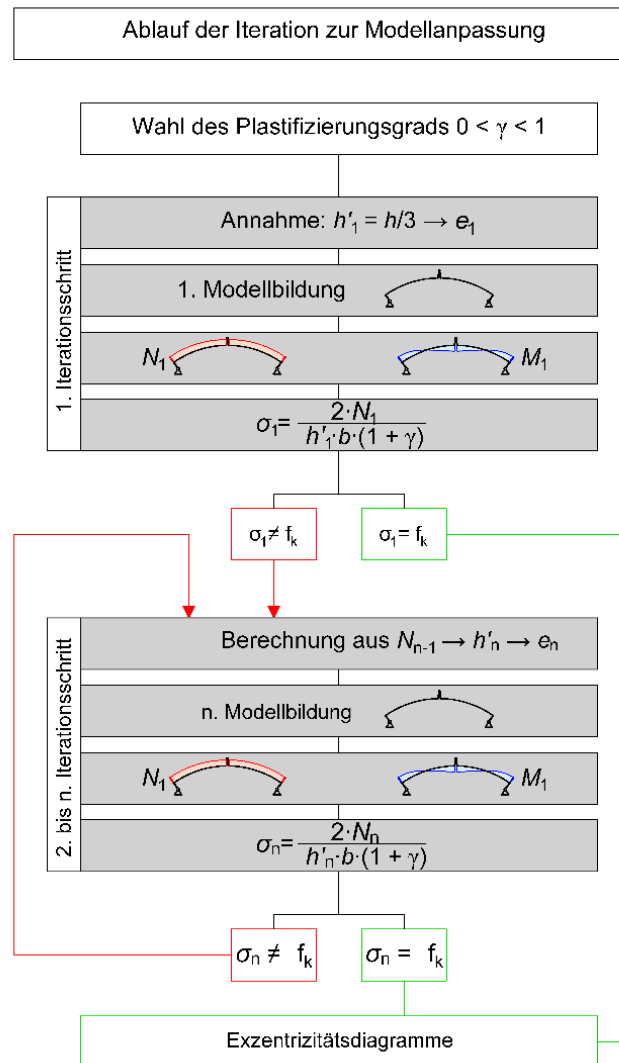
Ablauf der Iteration zur Modellanpassung

Wahl des Plastifizierungsgrads $0 < \gamma < 1$

1. Iterationsschritt

Annahme: $h'_1 = h/3 \rightarrow e_1$

1. Modellbildung

$N_1$

$M_1$

$\sigma_1 = \frac{2 \cdot N_1}{h'_1 \cdot b \cdot (1 + \gamma)}$

$\sigma_1 \neq f_k$

$\sigma_1 = f_k$

2. bis n. Iterationsschritt

Berechnung aus $N_{n-1} \rightarrow h'_n \rightarrow e_n$

n. Modellbildung

$N_1$

$M_1$

$\sigma_n = \frac{2 \cdot N_n}{h'_n \cdot b \cdot (1 + \gamma)}$

$\sigma_n \neq f_k$

$\sigma_n = f_k$

Exzentrizitätsdiagramme